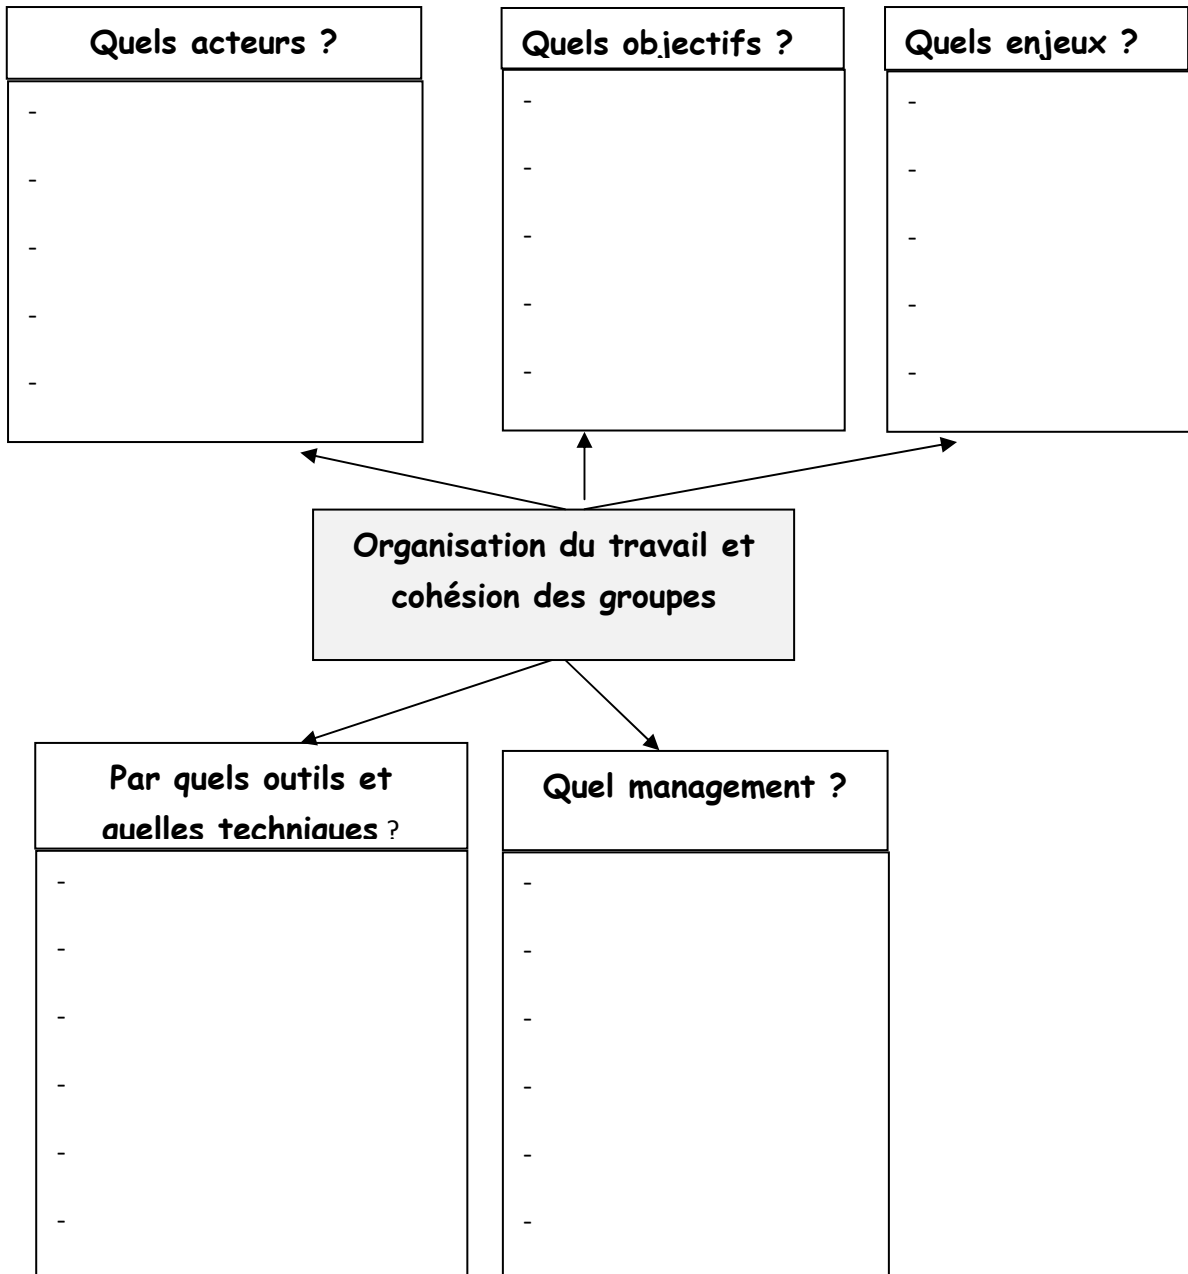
Quels acteurs ?

-

-

-

-

-

Quels objectifs ?

-

-

-

-

-

Quels enjeux ?

-

-

-

-

-

Organisation du travail et cohésion des groupes

Par quels outils et quelles techniques ?

-

-

-

-

-

-

Quel management ?

-

-

-

-

-

-